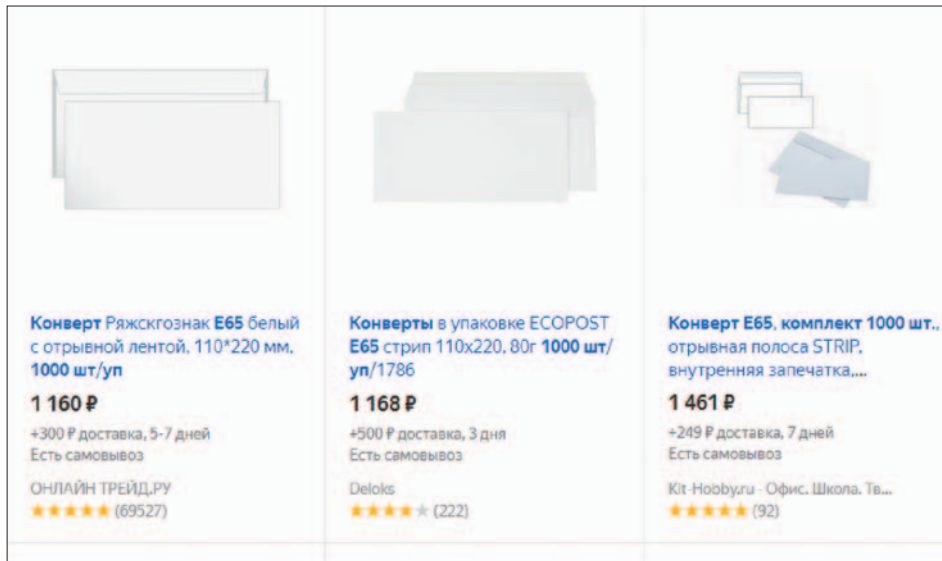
Конверт Ряжскгознак Е65 белый с отрывной лентой, 110*220 мм, 1000 шт/уп

1 160 ₽

+300 ₽ доставка, 5-7 дней
Есть самовывоз

ОНЛАЙН ТРЕЙД.РУ
★★★★★ (69527)

Конверты в упаковке ECOPOST E65 стрип 110х220, 80г 1000 шт/уп/1786

1 168 ₽

+500 ₽ доставка, 3 дня
Есть самовывоз

Deloks
★★★★★ (222)

Конверт Е65, комплект 1000 шт., отрывная полоса STRIP, внутренняя запечатка,...

1 461 ₽

+249 ₽ доставка, 7 дней
Есть самовывоз

Kit-Hobby.ru - Офис. Школа. Тв...
★★★★★ (92)